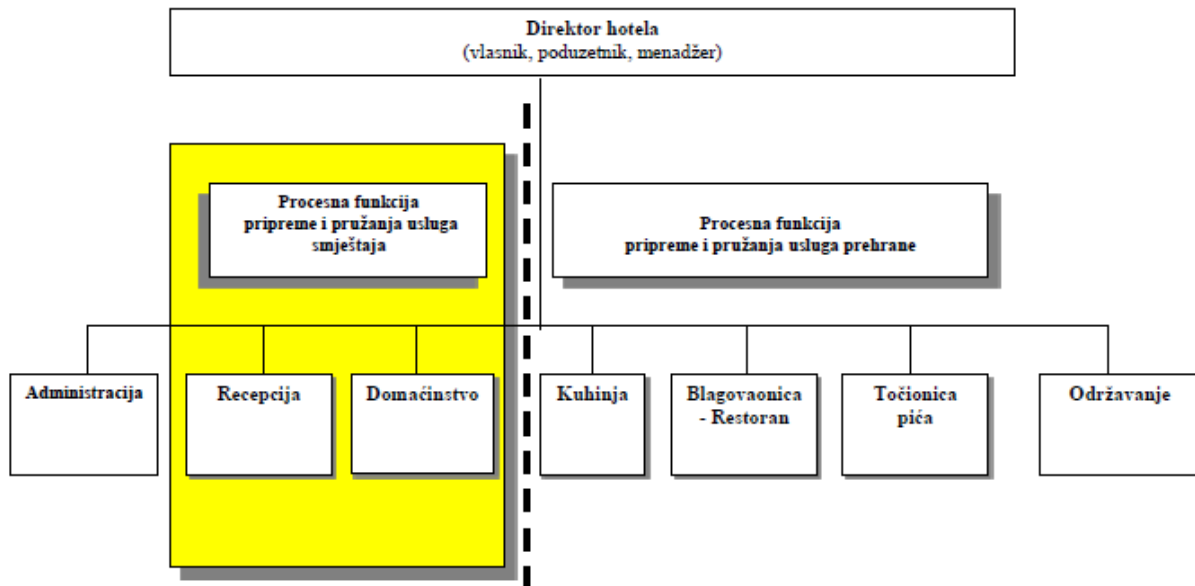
Direktor hotela
(vlasnik, poduzetnik, menadžer)

Procesna funkcija pripreme i pružanja usluga smještaja

Procesna funkcija pripreme i pružanja usluga prehrane

Administracija

Recepcija

Domaćinstvo

Kuhinja

Blagovaonica - Restoran

Točionica pića

Održavanje